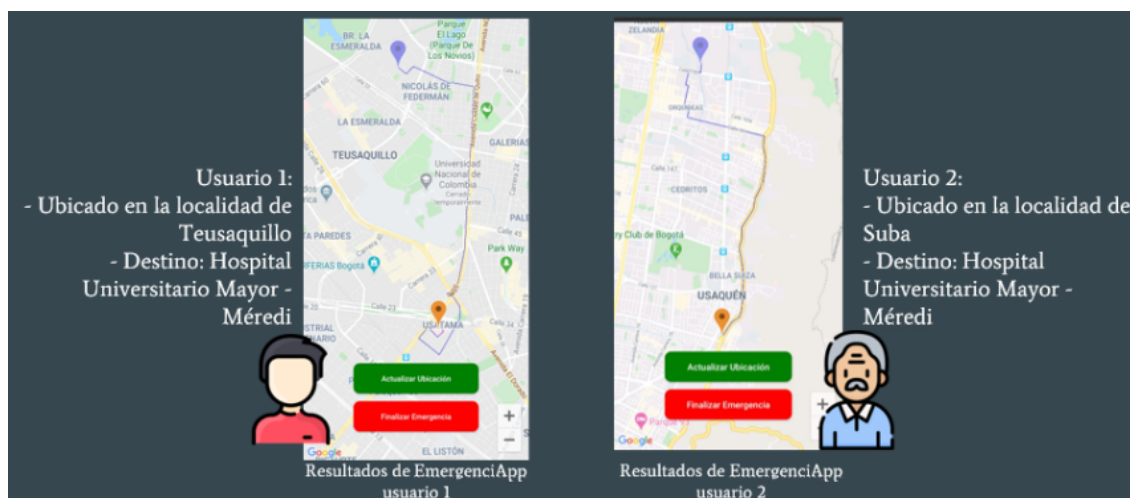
Usuario 1:
- Ubicado en la localidad de Teusaquillo
- Destino: Hospital Universitario Mayor - Méredi

BR. LA ESMERALDA
Parque El Lago (Parque De Los Novios)
NICOLÁS DE FEDERMÁN
LA ESMERALDA
GALERIAS
TEUSAQUILLO
Universidad Nacional de Colombia
Cerrado temporalmente
PAREDES
Park Way
ERIAS Bogotá
Calle 26
USATAMA
Actualizar Ubicación
Finalizar Emergencia
EL LISTÓN
Google

Resultados de EmergenciApp usuario 1

ZELANDIA
ORQUÍDEAS
CEDRITOS
Club de Bogotá
BELLA SUIZA
USAQUÉN
Actualizar Ubicación
Finalizar Emergencia
Google

Resultados de EmergenciApp usuario 2

Usuario 2:
- Ubicado en la localidad de Suba
- Destino: Hospital Universitario Mayor - Méredi